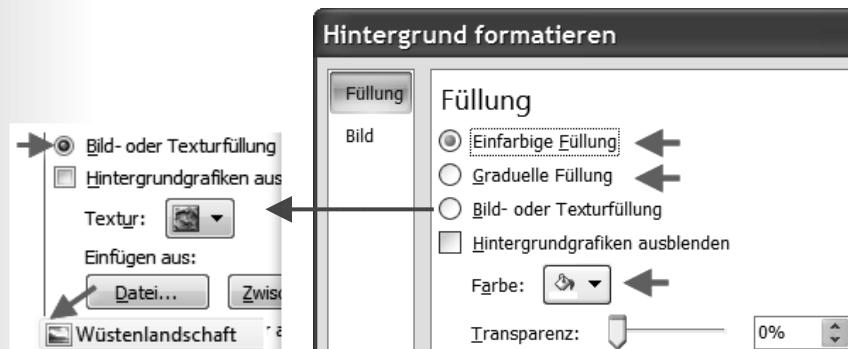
Hintergrund formatieren

Füllung
Bild

Füllung

Einfarbige Füllung
Graduelle Füllung
Bild- oder Texturfüllung
Hintergrundgrafiken ausblenden
Farbe:
Transparenz:
0%

Bild- oder Texturfüllung
Hintergrundgrafiken aus
Textur:
Einfügen aus:
Datei...
Zwisc
Wüstenlandschaft